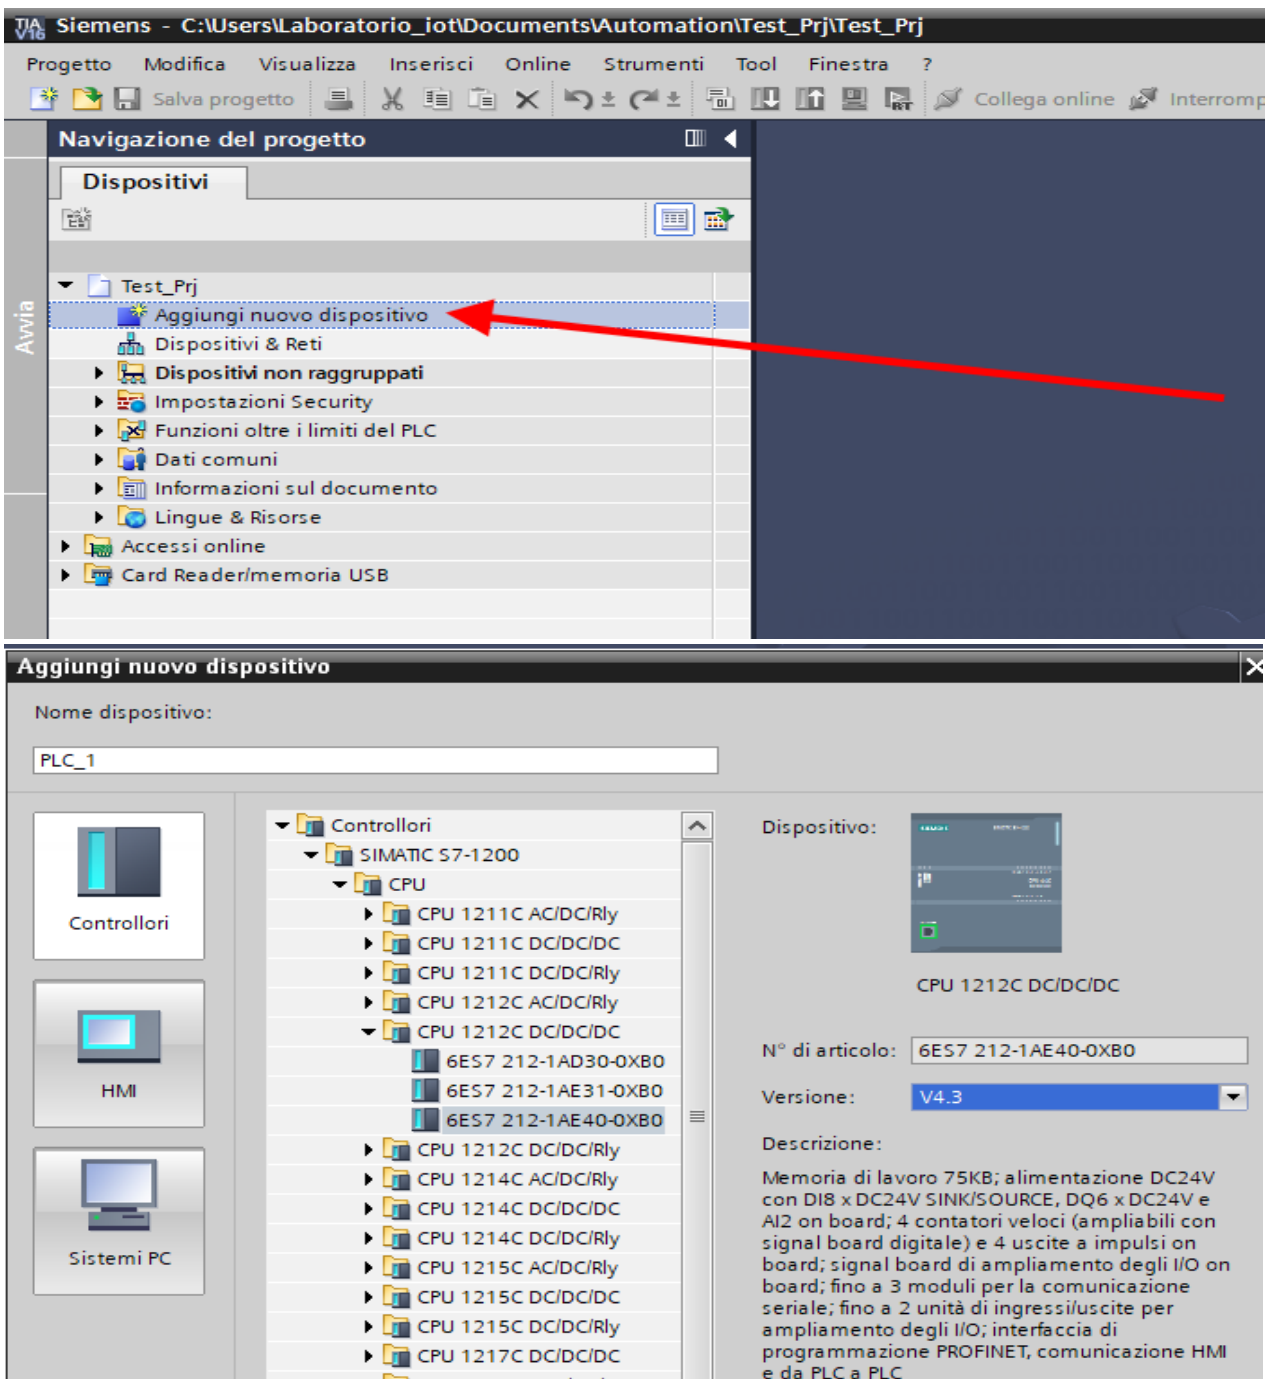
Siemens - C:\Users\Laboratorio_iot\Documents\Automation\Test_Prj\Test_Prj

Progetto Modifica Visualizza Inserisci Online Strumenti Tool Finestra ?

Salva progetto Collega online Interromp

Navigazione del progetto

Dispositivi

Avvia

Test_Prj
Aggiungi nuovo dispositivo
Dispositivi & Reti
Dispositivi non raggruppati
Impostazioni Security
Funzioni oltre i limiti del PLC
Dati comuni
Informazioni sul documento
Lingue & Risorse
Accessi online
Card Reader/memoria USB

Aggiungi nuovo dispositivo

Nome dispositivo:

PLC_1

Controllori

HMI

Sistemi PC

Controllori
SIMATIC S7-1200
CPU
CPU 1211C AC/DC/Rly
CPU 1211C DC/DC/DC
CPU 1211C DC/DC/Rly
CPU 1212C AC/DC/Rly
CPU 1212C DC/DC/DC
6ES7 212-1AD30-0XB0
6ES7 212-1AE31-0XB0
6ES7 212-1AE40-0XB0
CPU 1212C DC/DC/Rly
CPU 1214C AC/DC/Rly
CPU 1214C DC/DC/DC
CPU 1214C DC/DC/Rly
CPU 1215C AC/DC/Rly
CPU 1215C DC/DC/DC
CPU 1215C DC/DC/Rly
CPU 1217C DC/DC/DC

Dispositivo:

CPU 1212C DC/DC/DC

N° di articolo: 6ES7 212-1AE40-0XB0

Versione: V4.3

Descrizione:

Memoria di lavoro 75KB; alimentazione DC24V con DI8 x DC24V SINK/SOURCE, DQ6 x DC24V e AI2 on board; 4 contatori veloci (ampliabili con signal board digitale) e 4 uscite a impulsi on board; signal board di ampliamento degli I/O on board; fino a 3 moduli per la comunicazione seriale; fino a 2 unità di ingressi/uscite per ampliamento degli I/O; interfaccia di programmazione PROFINET, comunicazione HMI e da PLC a PLC